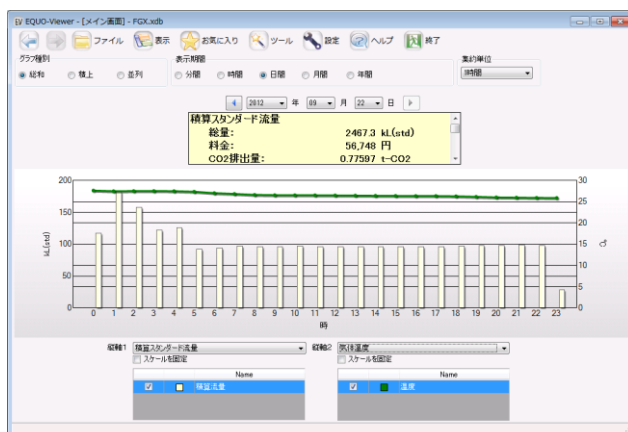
EQUO-Viewer - [メイン画面] - FGX.xdb

ファイル 表示 お気に入り ツール 設定 ヘルプ 終了

グラフ種別
総和 積上 並列

表示期間
分間 時間 日間 月間 年間

集約単位
時間

2012 年 09 月 22 日

積算スタンダード流量
総量: 2467.3 kL(std)
料金: 56,748 円
CO2排出量: 0.77597 t-CO2

| 200 |
|---|
| 150 |
| 100 |
| 50 |
| 0 |

kL(std)

30
25
20
15
10
5
0

℃

0 1 2 3 4 5 6 7 8 9 10 11 12 13 14 15 16 17 18 19 20 21 22 23
時

縦軸1 積算スタンダード流量
スケールを固定

縦軸2 気体温度
スケールを固定

| | | Name |
|---|---|---|
| ☑ | | 積算流量 |

| | | Name |
|---|---|---|
| ☑ | | 温度 |